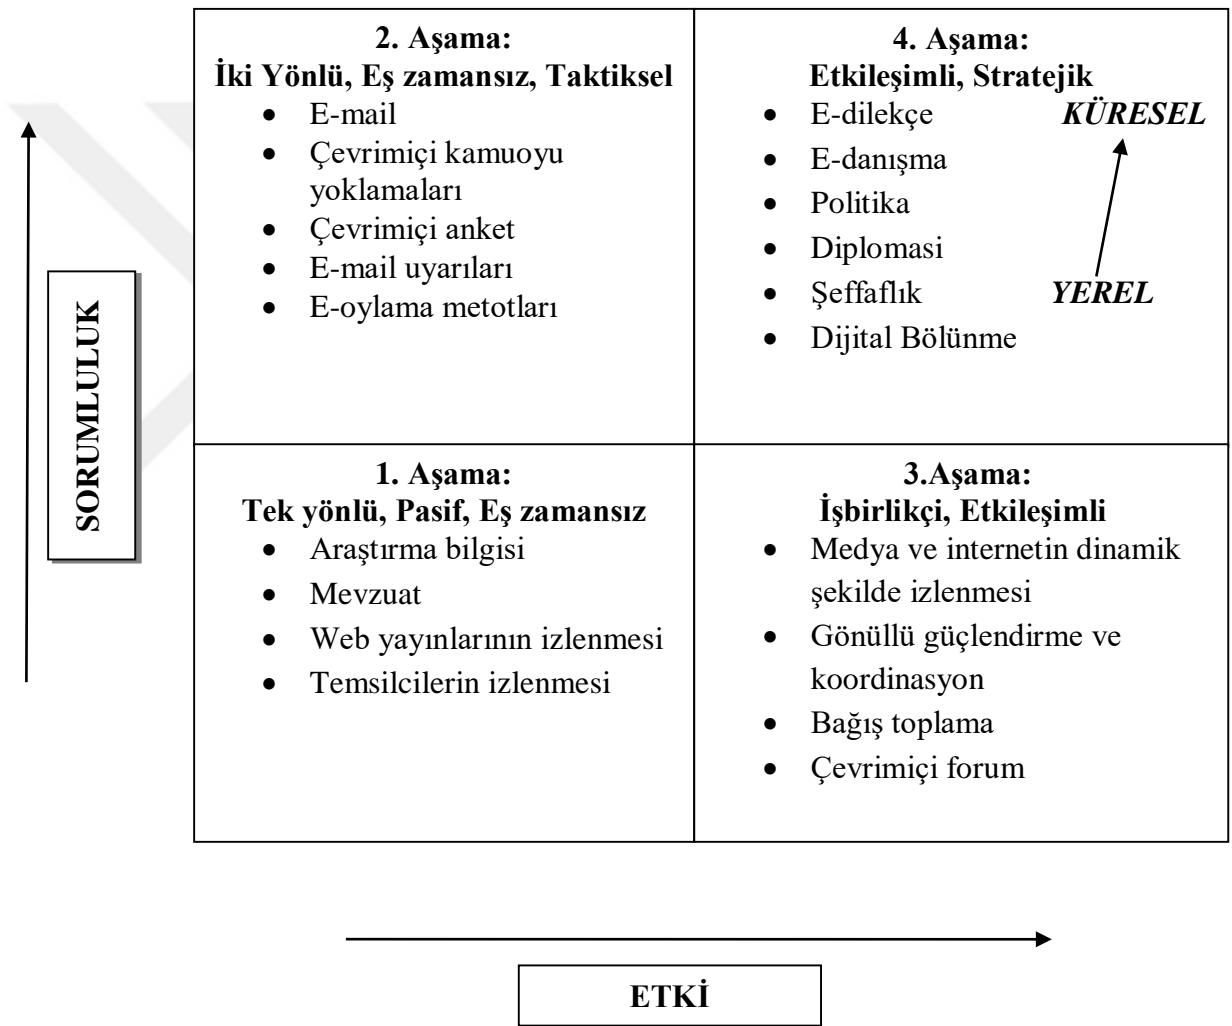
SORUMLULUK

2. Aşama:
İki Yönlü, Eş zamansız, Taktiksel
- E-mail
- Çevrimiçi kamuoyu yoklamaları
- Çevrimiçi anket
- E-mail uyarıları
- E-oylama metotları

4. Aşama:
Etkileşimli, Stratejik
- E-dilekçe
- E-danışma
- Politika
- Diplomasi
- Şeffaflık
- Dijital Bölünme

KÜRESEL

YEREL

1. Aşama:
Tek yönlü, Pasif, Eş zamansız
- Araştırma bilgisi
- Mevzuat
- Web yayınlarının izlenmesi
- Temsilcilerin izlenmesi

3.Aşama:
İşbirlikçi, Etkileşimli
- Medya ve internetin dinamik şekilde izlenmesi
- Gönüllü güçlendirme ve koordinasyon
- Bağış toplama
- Çevrimiçi forum

ETKİ